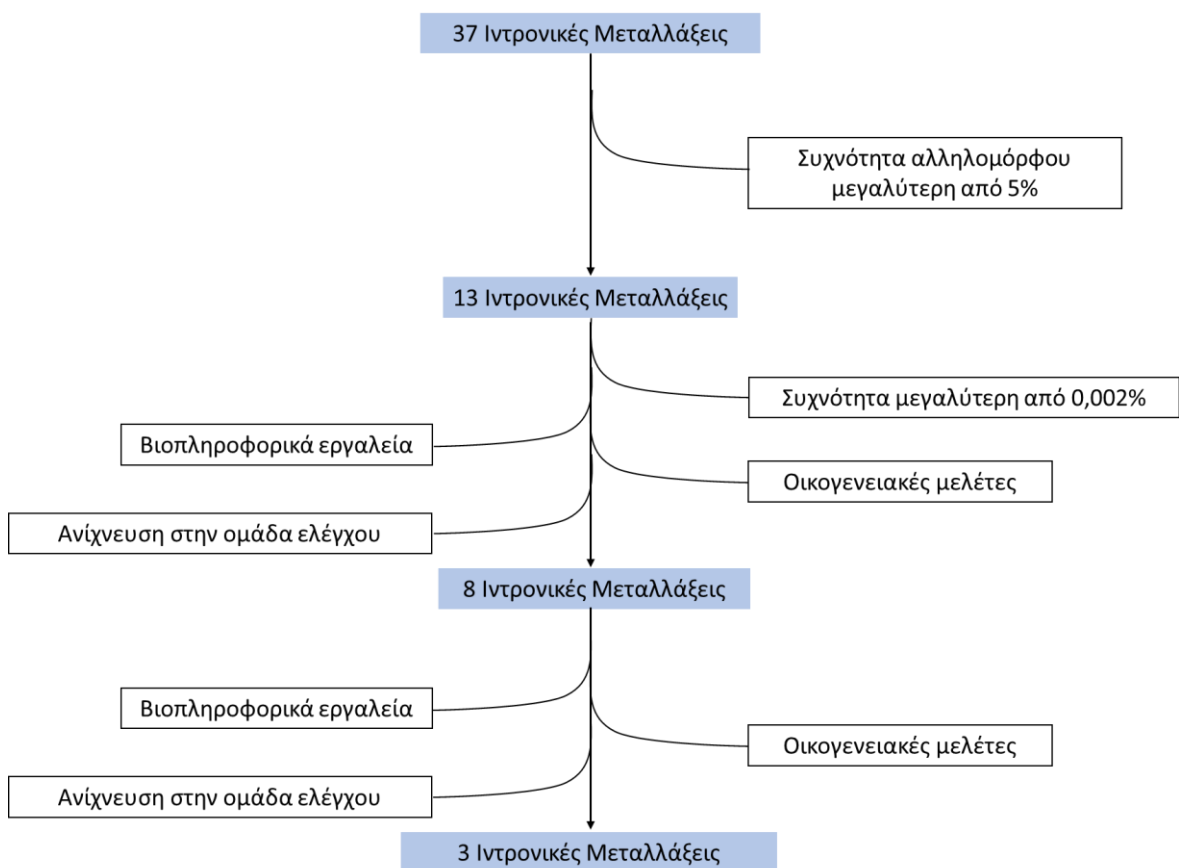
37 Ιντρονικές Μεταλλάξεις

Συχνότητα αλληλομόρφου μεγαλύτερη από 5%

13 Ιντρονικές Μεταλλάξεις

Συχνότητα μεγαλύτερη από 0,002%

Βιοπληροφορικά εργαλεία

Οικογενειακές μελέτες

Ανίχνευση στην ομάδα ελέγχου

8 Ιντρονικές Μεταλλάξεις

Βιοπληροφορικά εργαλεία

Οικογενειακές μελέτες

Ανίχνευση στην ομάδα ελέγχου

3 Ιντρονικές Μεταλλάξεις